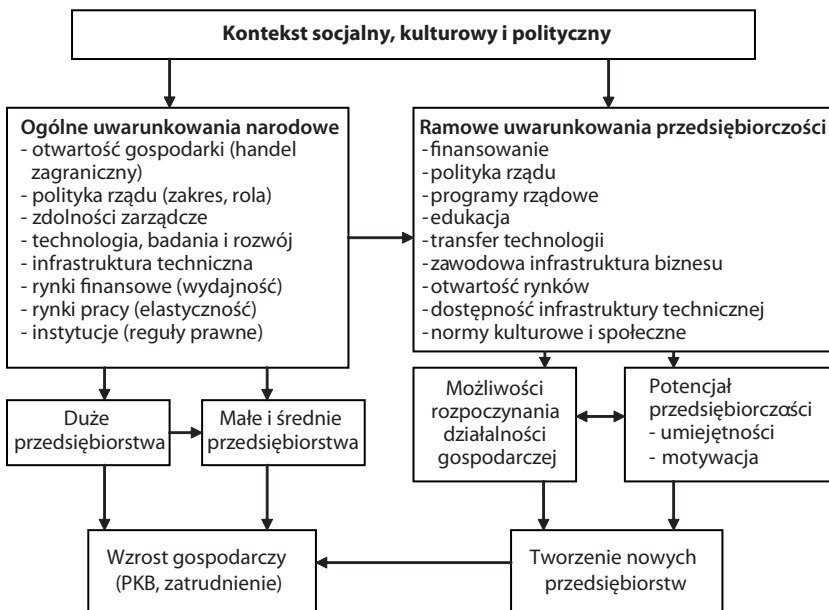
Kontekst socjalny, kulturowy i polityczny

Ogólne uwarunkowania narodowe
- otwartość gospodarki (handel zagraniczny)
- polityka rządu (zakres, rola)
- zdolności zarządcze
- technologia, badania i rozwój
- infrastruktura techniczna
- rynki finansowe (wydajność)
- rynki pracy (elastyczność)
- instytucje (reguły prawne)

Ramowe uwarunkowania przedsiębiorczości
- finansowanie
- polityka rządu
- programy rządowe
- edukacja
- transfer technologii
- zawodowa infrastruktura biznesu
- otwartość rynków
- dostępność infrastruktury technicznej
- normy kulturowe i społeczne

Duże przedsiębiorstwa

Małe i średnie przedsiębiorstwa

Możliwości rozpoczynania działalności gospodarczej

Potencjał przedsiębiorczości
- umiejętności
- motywacja

Wzrost gospodarczy (PKB, zatrudnienie)

Tworzenie nowych przedsiębiorstw